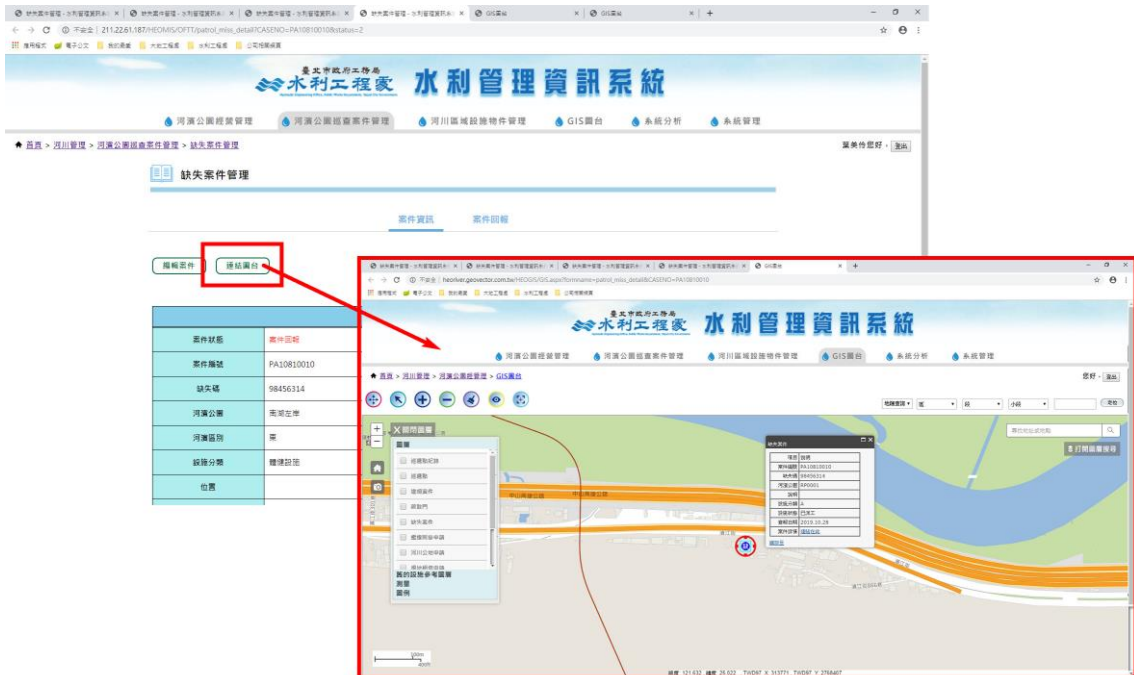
缺失案件管理 - 水利管理資訊系統 ×
缺失案件管理 - 水利管理資訊系統 ×
缺失案件管理 - 水利管理資訊系統 ×
缺失案件管理 - 水利管理資訊系統 ×
GIS圖台 ×
GIS圖台 ×
+

不安全 | 211.22.61.187/HEOMIS/OFT/patrol_miss_detail?CASENO=PA10810010&status=2

臺北市政府工務局
水利工程處
水利管理資訊系統

河濱公園經營管理
河濱公園巡查案件管理
河川區域設施物件管理
GIS圖台
系統分析
系統管理

首頁 > 河川管理 > 河濱公園巡查案件管理 > 缺失案件管理

您好， 登出

缺失案件管理

案件資訊
案件回報

編輯案件
連結圖台

| 案件狀態 | 案件回報 |
|---|---|
| 案件編號 | PA10810010 |
| 缺失碼 | 98456314 |
| 河濱公園 | 雨淵左岸 |
| 河濱區別 | 東 |
| 設施分類 | 體健設施 |
| 位置 | |

不安全 | heoriver.geovector.com.tw/HEOGIS/GIS.aspx?formname=patrol_miss_detail&CASENO=PA10810010

臺北市政府工務局
水利工程處
水利管理資訊系統

河濱公園經營管理
河濱公園巡查案件管理
河川區域設施物件管理
GIS圖台
系統分析
系統管理

首頁 > 河川管理 > 河濱公園巡查 > GIS圖台

您好， 登出

地籍查詢
段
小段
定位

關閉圖層
圖層
巡查點紀錄
巡查點
違規案件
疏散門
缺失案件
優惠附發申請
河川公地申請
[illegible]
我的疊加參考圖層
測量
圖例

缺失案件
項目 | 路燈
案件編號 | PA10810010
缺失碼 | 98456314
河濱公園 | RP0001
說明 |
設施分類 | A
設施名稱 | 已派工
查報日期 | 2019.10.28
案件詳情 | 連結查詢
縮放至

環河南路
中山高速公路

打開圖層搜尋
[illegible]